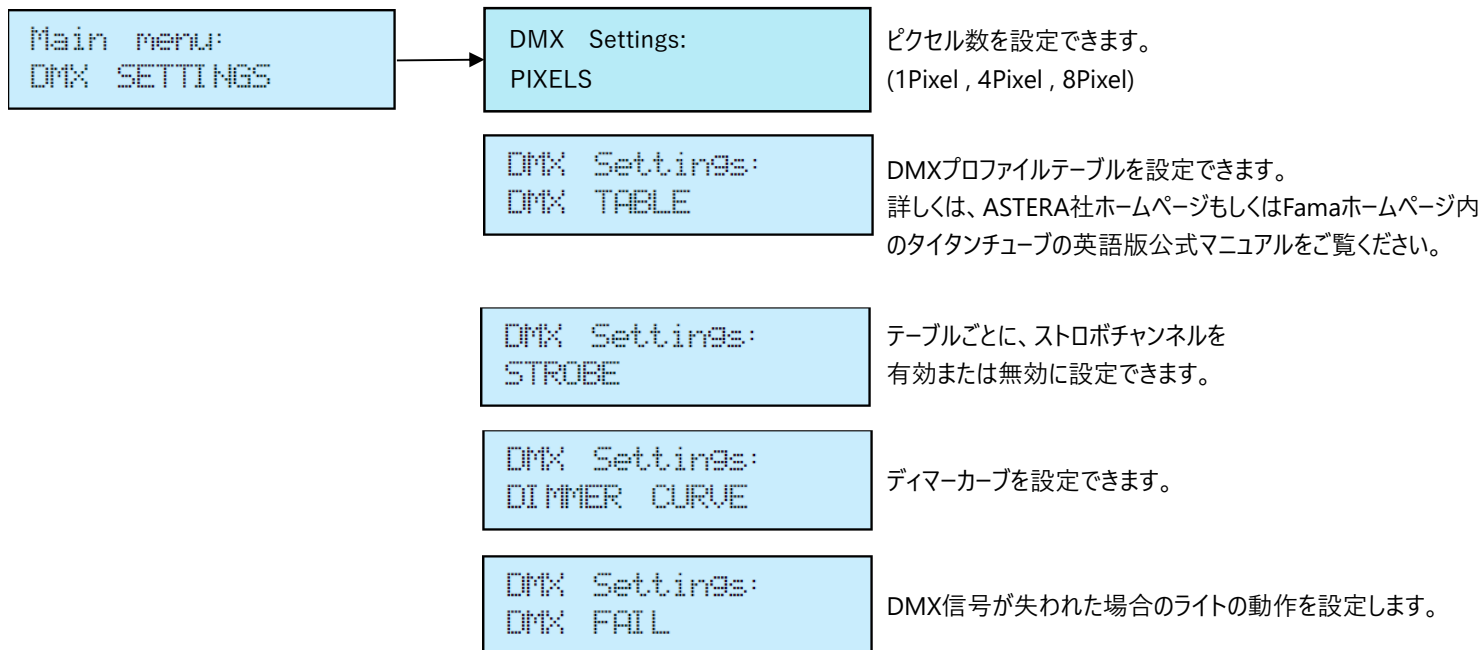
Main menu:
DMX SETTINGS

DMX Settings:
PIXELS

ピクセル数を設定できます。
(1Pixel , 4Pixel , 8Pixel)

DMX Settings:
DMX TABLE

DMXプロファイルテーブルを設定できます。
詳しくは、ASTERA社ホームページもしくはFamaホームページ内のタイタンチューブの英語版公式マニュアルをご覧ください。

DMX Settings:
STROBE

テーブルごとに、ストロボチャンネルを
有効または無効に設定できます。

DMX Settings:
DIMMER CURVE

ディマーカーブを設定できます。

DMX Settings:
DMX FAIL

DMX信号が失われた場合のライトの動作を設定します。